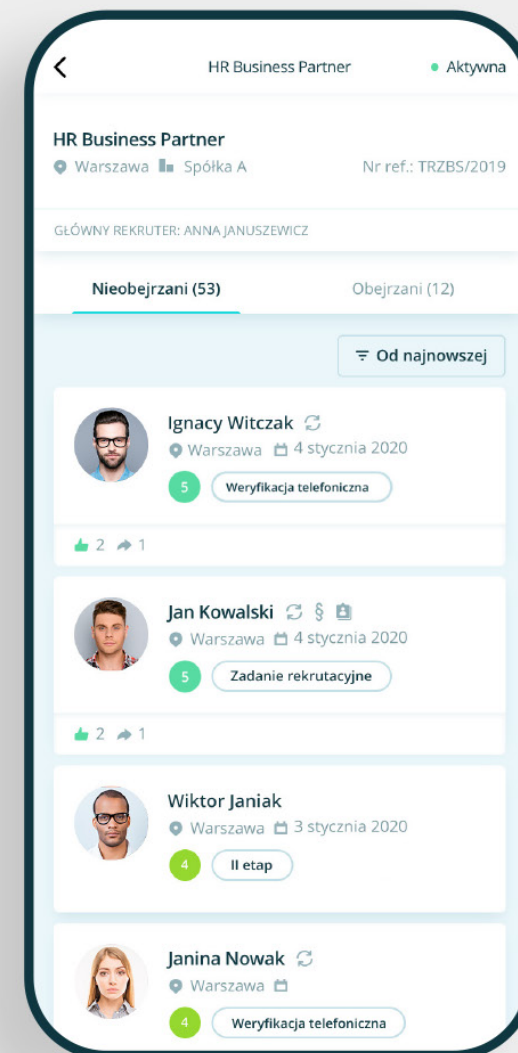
HR Business Partner

Aktywna

HR Business Partner

Warszawa Spółka A

Nr ref.: TRZBS/2019

GŁÓWNY REKRUTER: ANNA JANUSZEWICZ

Nieobejrzani (53)

Obejrzani (12)

Od najnowszej

Ignacy Witczak

Warszawa 4 stycznia 2020

5 Weryfikacja telefoniczna

2 1

Jan Kowalski §

Warszawa 4 stycznia 2020

5 Zadanie rekrutacyjne

2 1

Wiktor Janiak

Warszawa 3 stycznia 2020

4 II etap

Janina Nowak

Warszawa

4 Weryfikacja telefoniczna